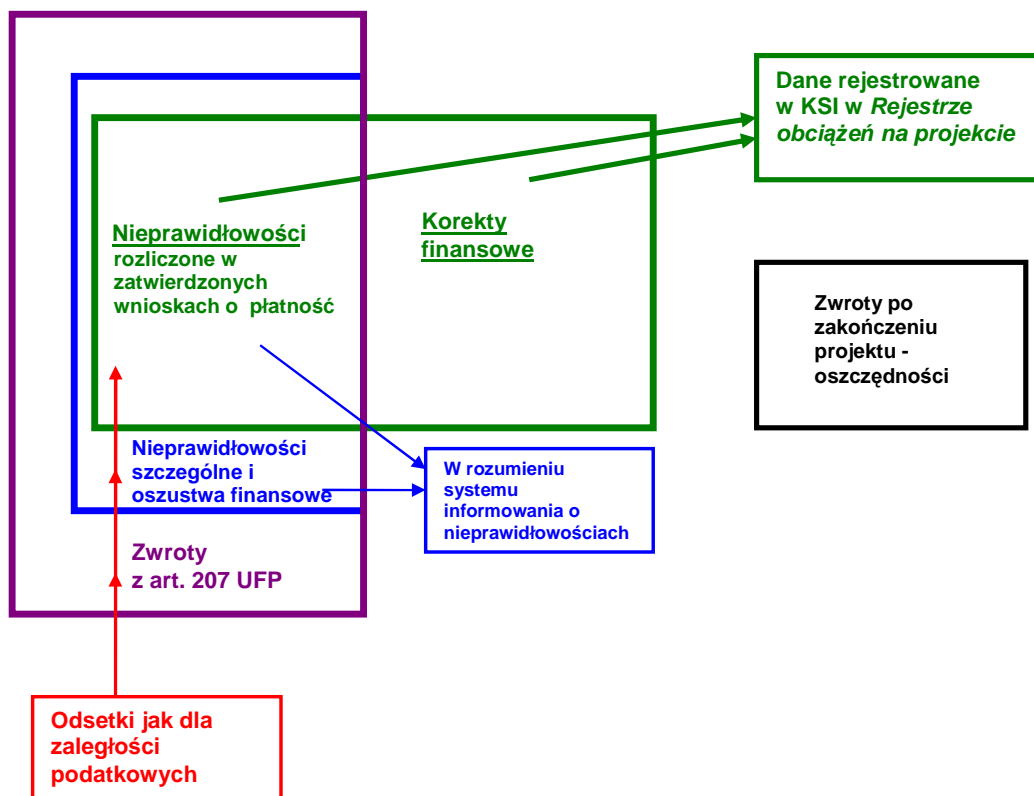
Dane rejestrowane w KSI w *Rejestrze obciążeń na projekcie*

Nieprawidłowości rozliczone w zatwierdzonych wnioskach o płatność

Korekty finansowe

Zwroty po zakończeniu projektu - oszczędności

Nieprawidłowości szczególne i oszustwa finansowe

W rozumieniu systemu informowania o nieprawidłowościach

Zwroty z art. 207 UFP

Odsetki jak dla zaległości podatkowych